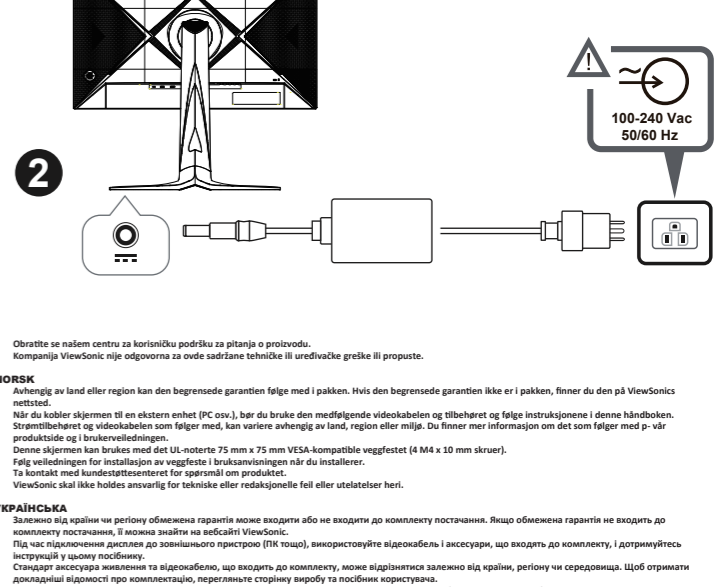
2

100-240 Vac
50/60 Hz

Obratite se našem centru za korisničku podršku za pitanja o proizvodu.
Kompanija ViewSonic nije odgovorna za ovde sadržane tehničke ili uređivačke greške ili propuste.

NORSK
Avhengig av land eller region kan den begrensede garantien følge med i pakken. Hvis den begrensede garantien ikke er i pakken, finner du den på ViewSonics nettsted.
Når du kobler skjermen til en ekstern enhet (PC osv.), bør du bruke den medfølgende videokabelen og tilbehøret og følge instruksjonene i denne håndboken.
Strømtilbehøret og videokabelen som følger med, kan variere avhengig av land, region eller miljø. Du finner mer informasjon om det som følger med p- vår produktside og i brukerveiledningen.
Denne skjermen kan brukes med det UL-noterte 75 mm x 75 mm VESA-kompatible veggfestet (4 M4 x 10 mm skruer).
Følg veiledningen for installasjon av veggfeste i bruksanvisningen når du installerer.
Ta kontakt med kundestøttesenteret for spørsmål om produktet.
ViewSonic skal ikke holdes ansvarlig for tekniske eller redaksjonelle feil eller utelatelser heri.

УКРАЇНСЬКА
Залежно від країни чи регіону обмежена гарантія може входити або не входити до комплекту постачання. Якщо обмежена гарантія не входить до комплекту постачання, її можна знайти на вебсайті ViewSonic.
Під час підключення дисплея до зовнішнього пристрою (ПК тощо), використовуйте відеокабель і аксесуари, що входять до комплекту, і дотримуйтесь інструкцій у цьому посібнику.
Стандарт аксесуара живлення та відеокабелю, що входить до комплекту, може відрізнятися залежно від країни, регіону чи середовища. Щоб отримати докладніші відомості про комплектацію, перегляньте сторінку виробу та посібник користувача.